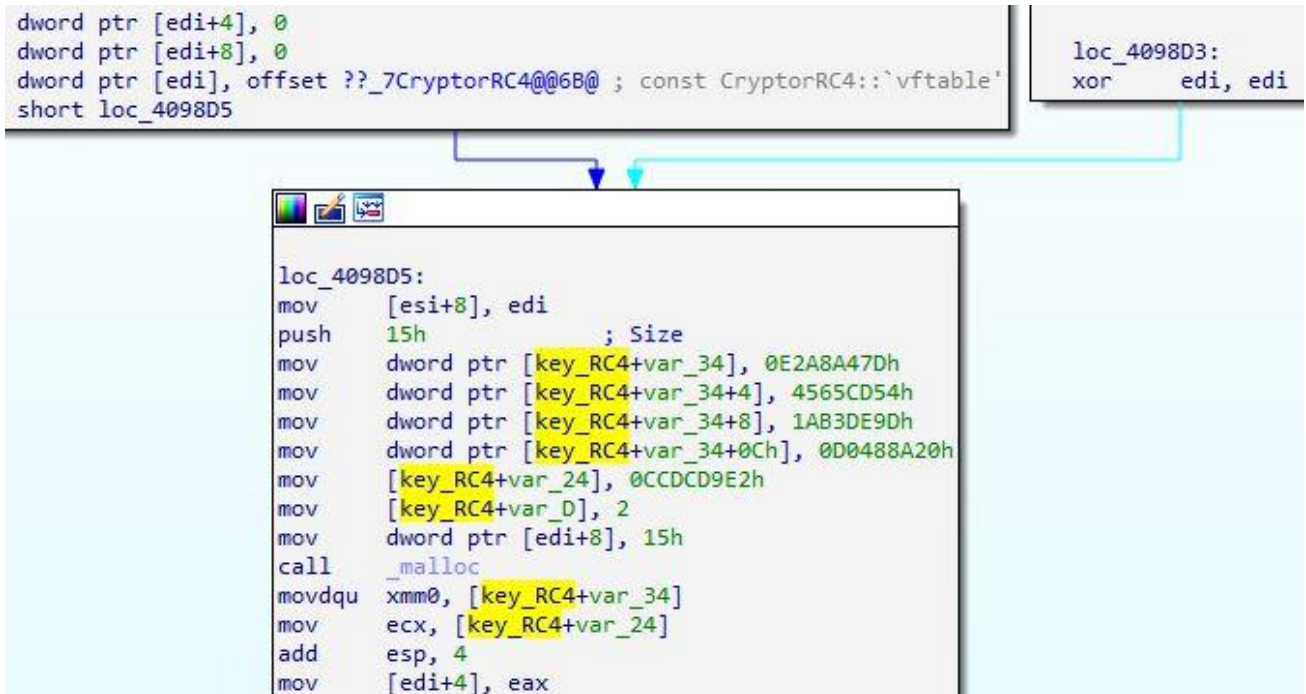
dword ptr [edi+4], 0
dword ptr [edi+8], 0
dword ptr [edi], offset ??_7CryptorRC4@@6B@ ; const CryptorRC4::`vftable'
short loc_4098D5

loc_4098D3:
xor edi, edi

loc_4098D5:
mov [esi+8], edi
push 15h ; Size
mov dword ptr [key_RC4+var_34], 0E2A8A47Dh
mov dword ptr [key_RC4+var_34+4], 4565CD54h
mov dword ptr [key_RC4+var_34+8], 1AB3DE9Dh
mov dword ptr [key_RC4+var_34+0Ch], 0D0488A20h
mov [key_RC4+var_24], 0CCDCD9E2h
mov [key_RC4+var_D], 2
mov dword ptr [edi+8], 15h
call _malloc
movdqu xmm0, [key_RC4+var_34]
mov ecx, [key_RC4+var_24]
add esp, 4
mov [edi+4], eax